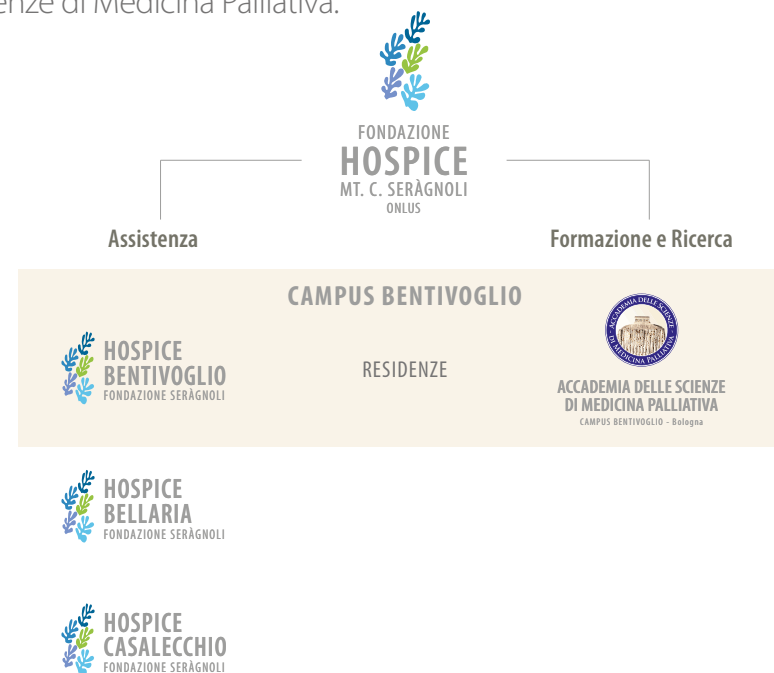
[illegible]enze di Medicina Palliativa.

FONDAZIONE
HOSPICE
MT. C. SERÀGNOLI
ONLUS

Assistenza

Formazione e Ricerca

CAMPUS BENTIVOGLIO

HOSPICE
BENTIVOGLIO
FONDAZIONE SERÀGNOLI

RESIDENZE

ACCADEMIA DELLE SCIENZE DI MEDICINA PALLIATIVA

ACCADEMIA DELLE SCIENZE
DI MEDICINA PALLIATIVA
CAMPUS BENTIVOGLIO - Bologna

HOSPICE
BELLARIA
FONDAZIONE SERÀGNOLI

HOSPICE
CASALECCHIO
FONDAZIONE SERÀGNOLI